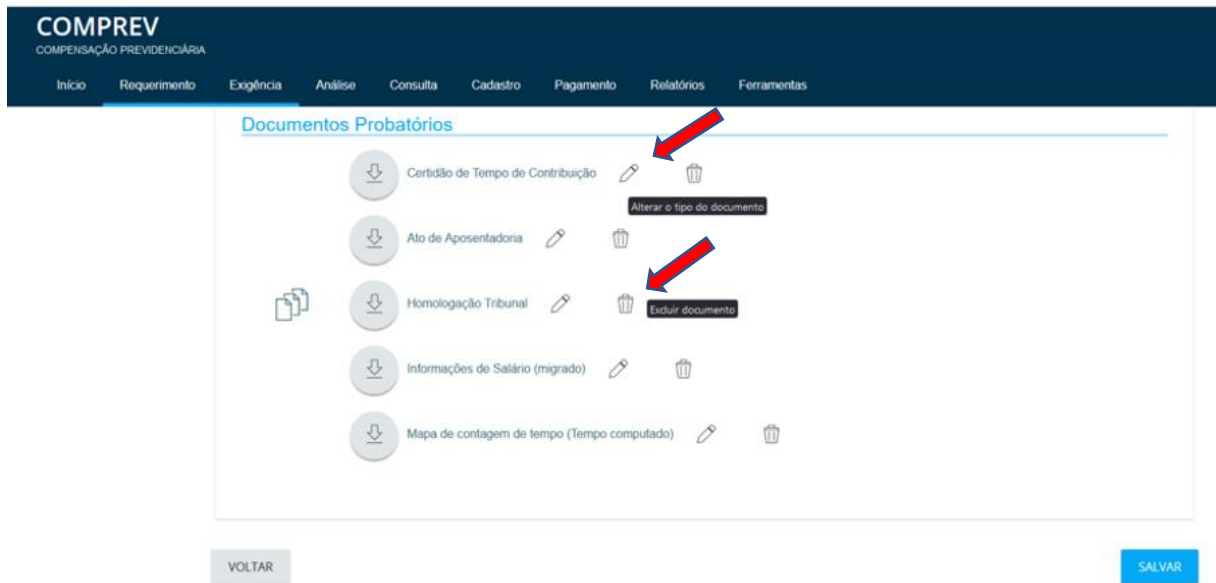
COMPREV
COMPENSAÇÃO PREVIDENCIÁRIA

Início Requerimento Exigência Análise Consulta Cadastro Pagamento Relatórios Ferramentas

Documentos Probatórios

Certidão de Tempo de Contribuição

Alterar o tipo do documento

Ato de Aposentadoria

Homologação Tribunal

Excluir documento

Informações de Salário (migrado)

Mapa de contagem de tempo (Tempo computado)

VOLTAR

SALVAR